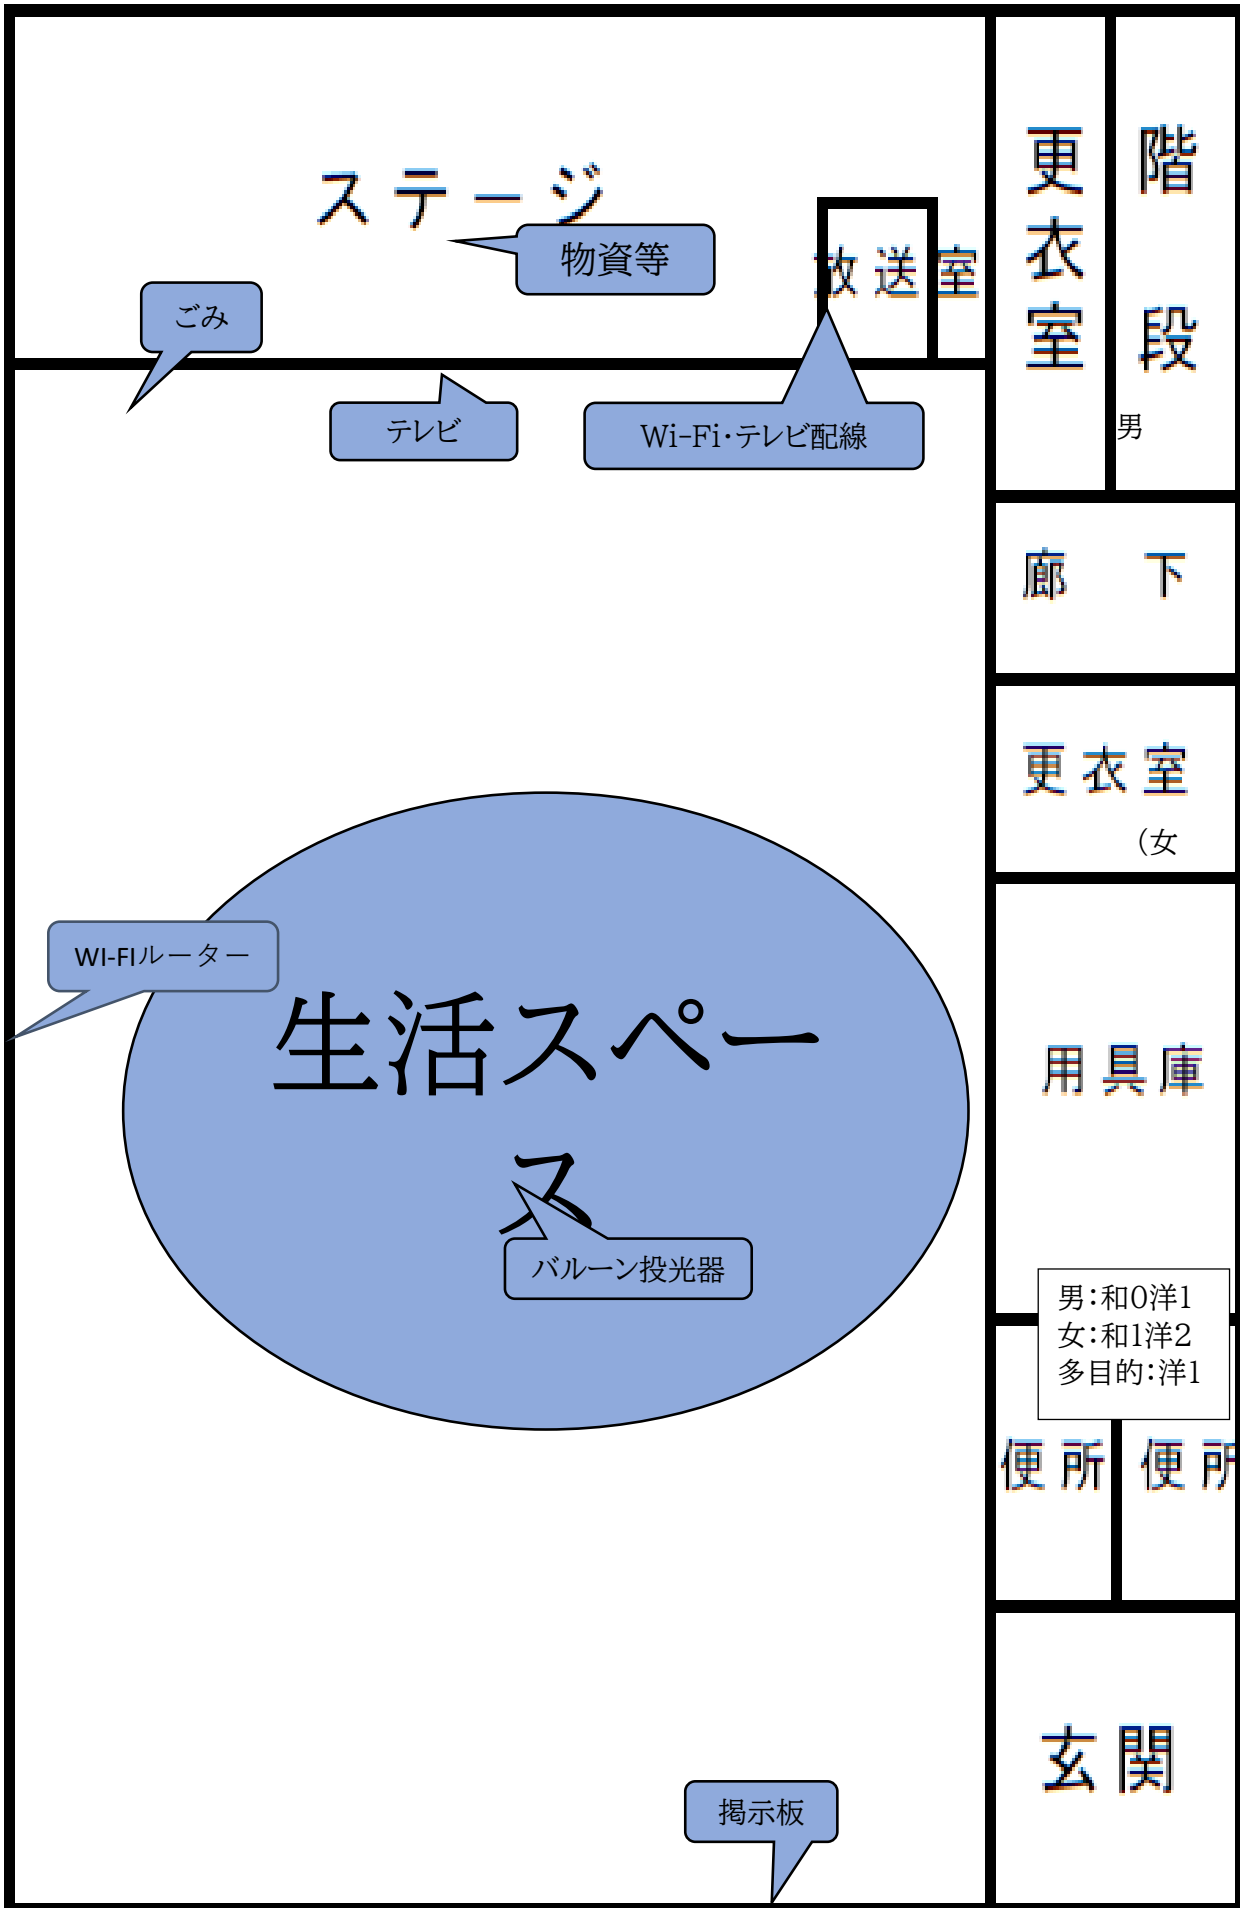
ステージ

物資等

放送室

更衣室

階段

男

ごみ

テレビ

Wi-Fi･テレビ配線

廊　下

更衣室

（女

WI-FIルーター

生活スペース

バルーン投光器

用具庫

男:和0洋1
女:和1洋2
多目的:洋1

便所

便所

玄関

掲示板